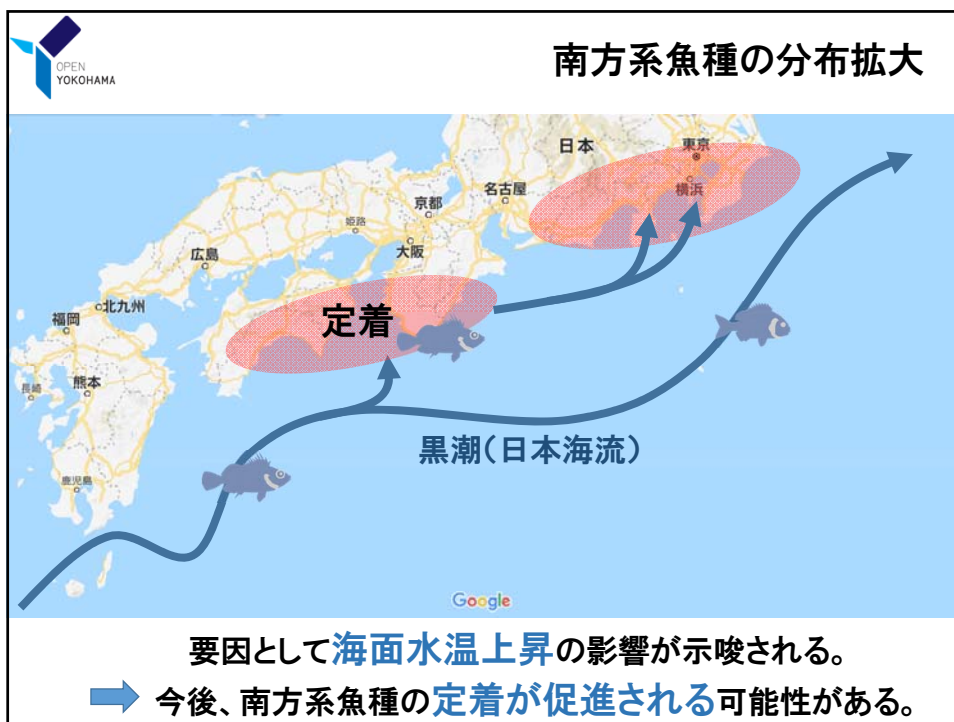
OPEN YOKOHAMA

南方系魚種の分布拡大

日本
東京
横浜
名古屋
京都
姫路
大阪
広島
北九州
福岡
長崎
熊本
鹿児島

定着

黒潮（日本海流）

Google

要因として海面水温上昇の影響が示唆される。

今後、南方系魚種の定着が促進される可能性がある。